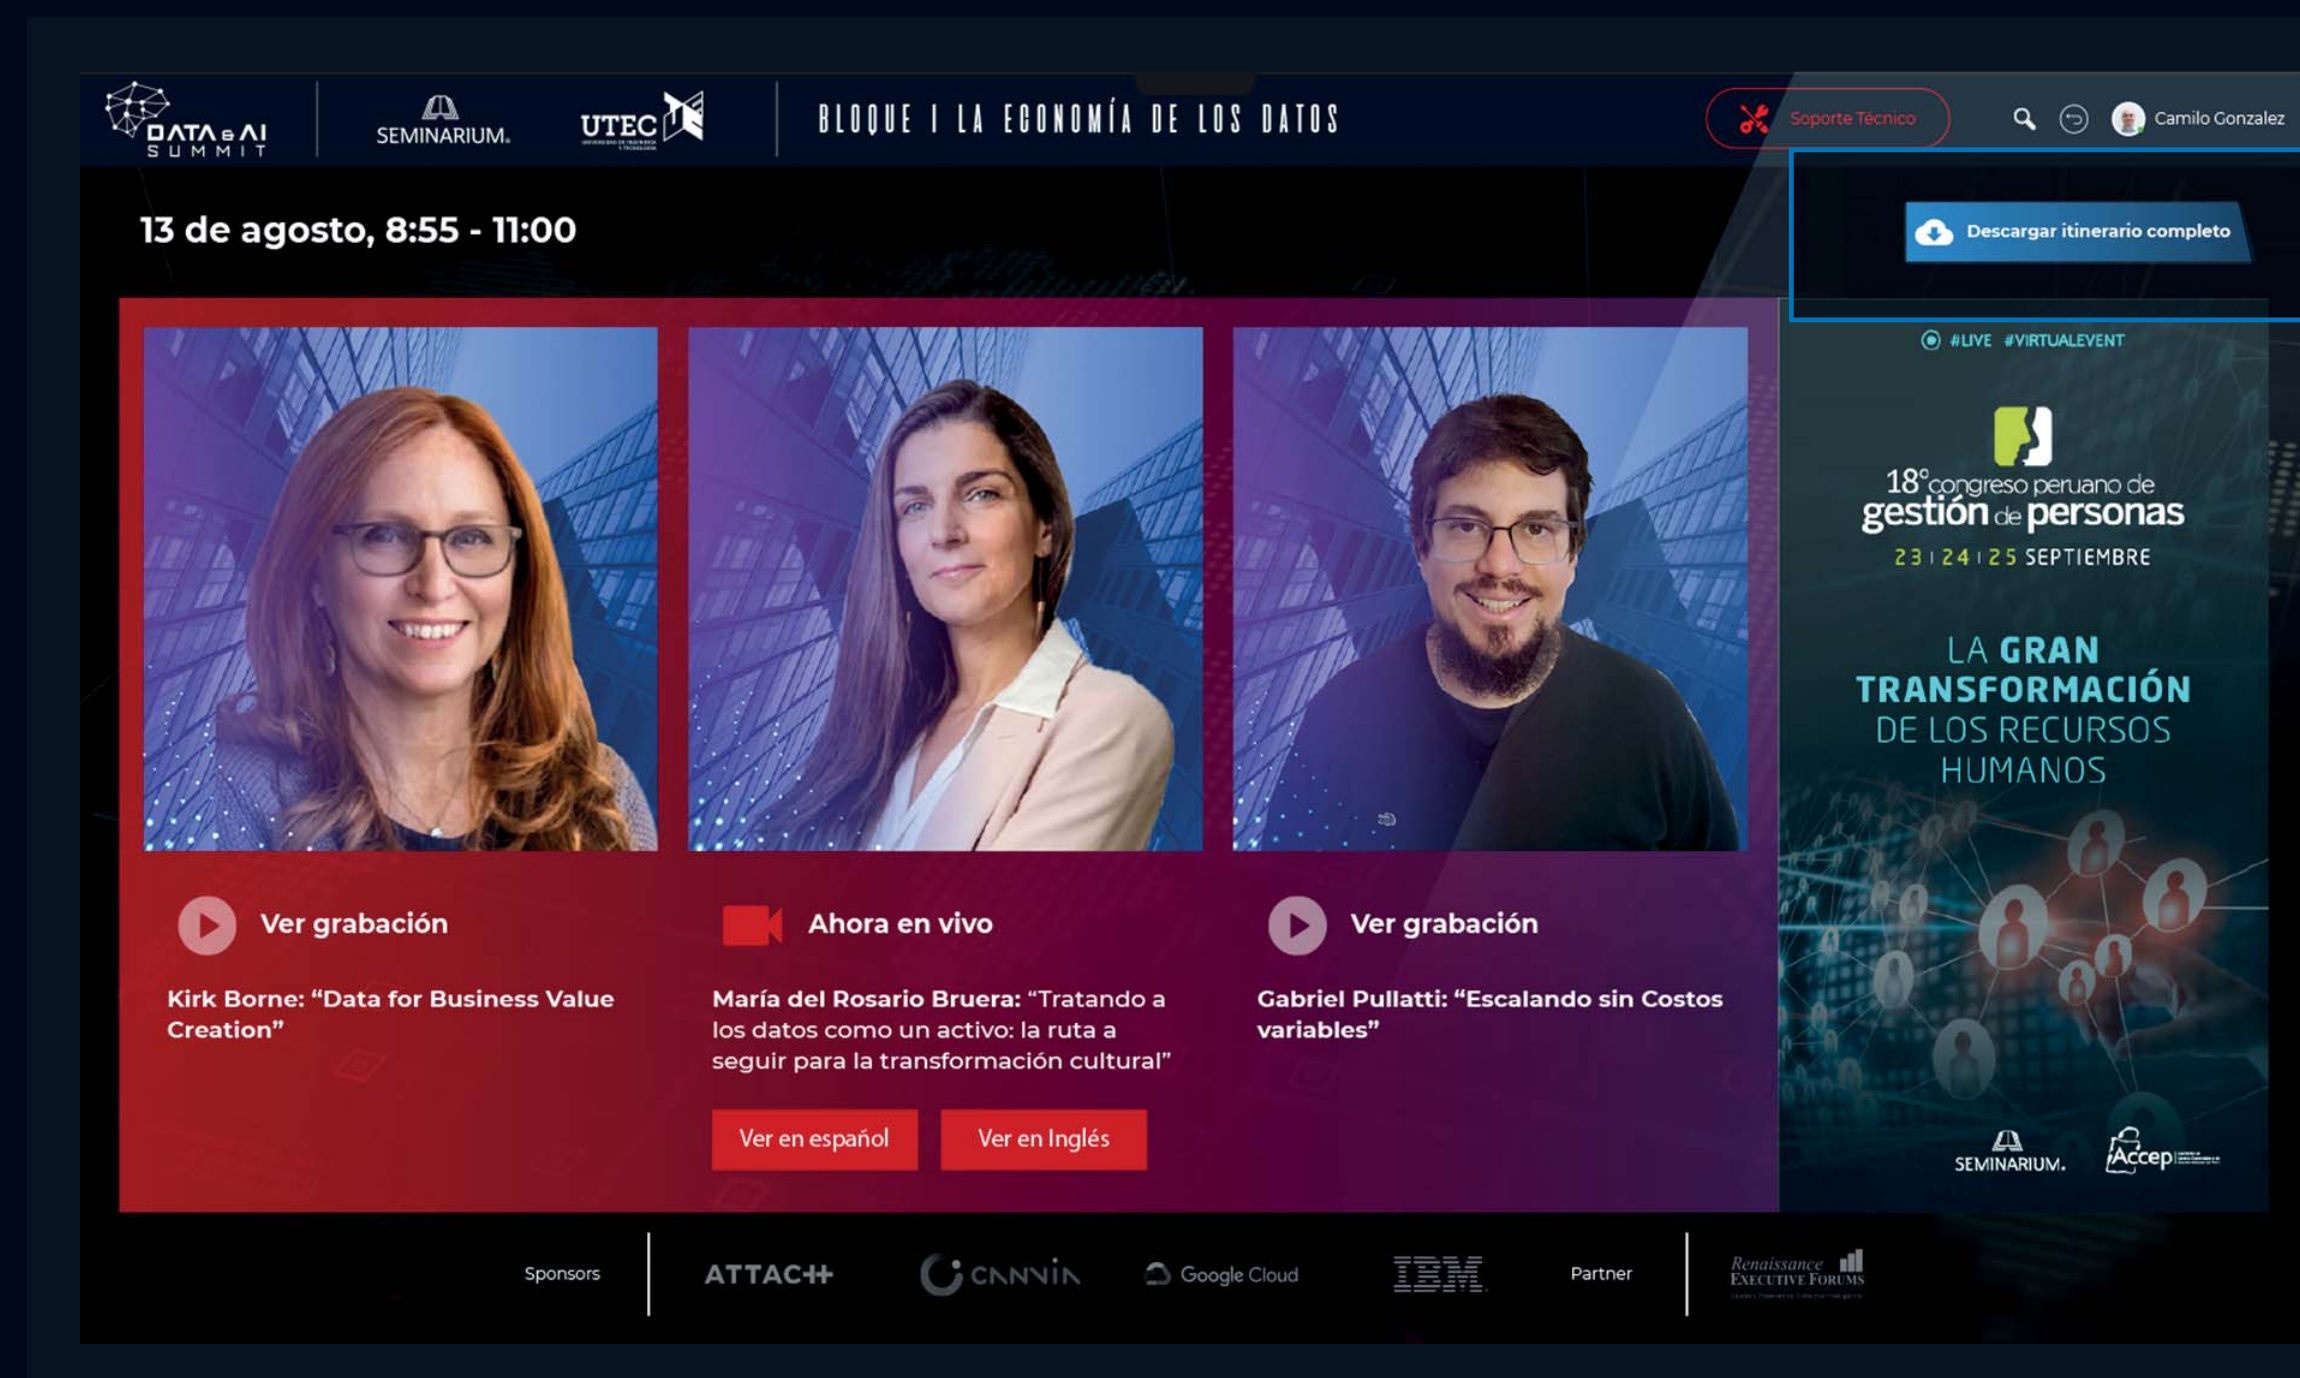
DATA & AI SUMMIT

SEMINARIUM.

UTEC

BLOQUE I LA ECONOMÍA DE LOS DATOS

Soporte Técnico

Camilo Gonzalez

13 de agosto, 8:55 - 11:00

Descargar itinerario completo

Ver grabación

Kirk Borne: "Data for Business Value Creation"

Ahora en vivo

María del Rosario Bruera: "Tratando a los datos como un activo: la ruta a seguir para la transformación cultural"

Ver en español

Ver en Inglés

Ver grabación

Gabriel Pullatti: "Escalando sin Costos variables"

#LIVE #VIRTUALEVENT

18° congreso peruano de gestión de personas

23 | 24 | 25 SEPTIEMBRE

LA GRAN TRANSFORMACIÓN DE LOS RECURSOS HUMANOS

SEMINARIUM.

Accep

Sponsors

ATTACH

CANVIA

Google Cloud

IBM

Partner

Renaissance Executive Forums